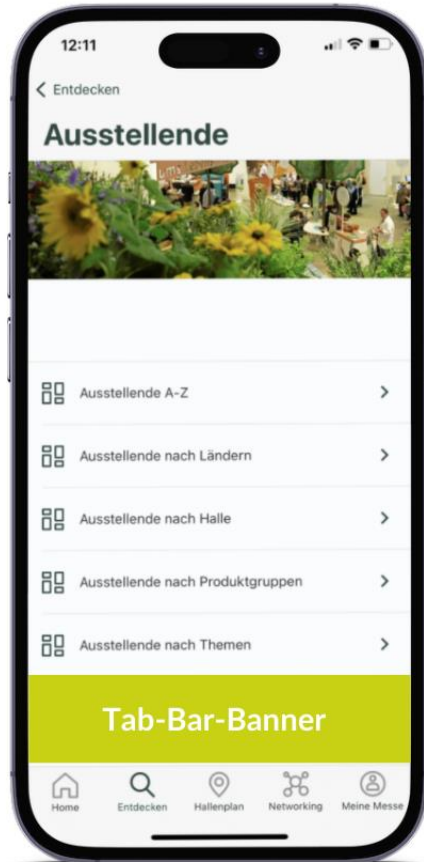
12:11

< Entdecken

Ausstellende

Ausstellende A-Z >

Ausstellende nach Ländern >

Ausstellende nach Halle >

Ausstellende nach Produktgruppen >

Ausstellende nach Themen >

Tab-Bar-Banner

Home Entdecken Hallenplan Networking Meine Messe